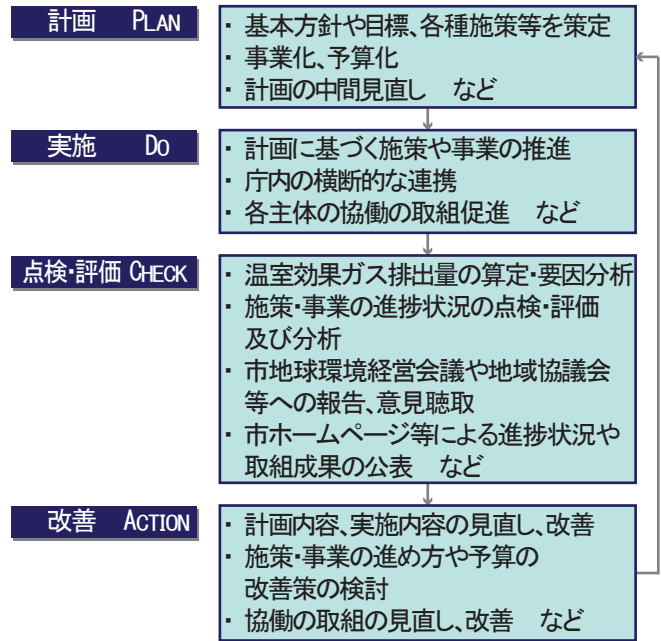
計画　PLAN

・基本方針や目標、各種施策等を策定
・事業化、予算化
・計画の中間見直し　など

実施　DO

・計画に基づく施策や事業の推進
・庁内の横断的な連携
・各主体の協働の取組促進　など

点検・評価 CHECK

・温室効果ガス排出量の算定・要因分析
・施策・事業の進捗状況の点検・評価及び分析
・市地球環境経営会議や地域協議会等への報告、意見聴取
・市ホームページ等による進捗状況や取組成果の公表　など

改善　ACTION

・計画内容、実施内容の見直し、改善
・施策・事業の進め方や予算の改善策の検討
・協働の取組の見直し、改善　など